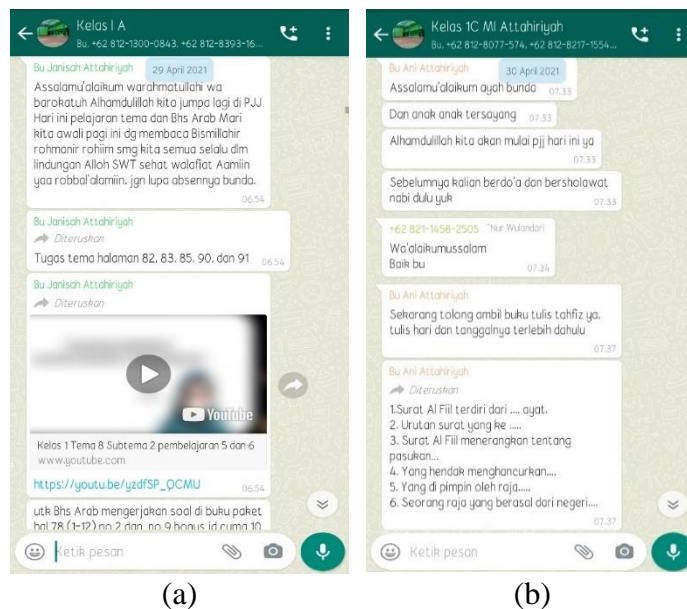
Kelas I A
Bu, +62 812-1300-0843, +62 812-8393-16...

Bu Janisah Attahiriyah
29 April 2021

Assalamu'alaikum warahmatullahi wa barokatuh Alhamdulillah kita jumpa lagi di PJJ Hari ini pelajaran tema dan Bhs Arab Mari kita awali pagi ini dg membaca Bismillahir rohmanir rohiim smg kita semua selalu dlm lindungan Alloh SWT sehat walafiat. Aamiin yaa robbal'alamiin. jgn lupa absennya bunda.
06.54

Bu Janisah Attahiriyah
Diteruskan
Tugas tema halaman 82, 83, 85, 90, dan 91
06.54

Bu Janisah Attahiriyah
Diteruskan
YouTube
Kelas 1 Tema 8 Subtema 2 pembelajaran 5 dan 6
www.youtube.com
https://youtu.be/yzdfSP_QCMU
06.54

utk Bhs Arab mengerjakan soal di buku paket hal 78 (1-12) no 2 dan no 9 bonus jd cuma 10

Ketik pesan

(a)

Kelas 1C MI Attahiriyah
Bu, +62 812-8077-574, +62 812-8217-1554...

Bu Ani Attahiriyah
30 April 2021
Assalamu'alaikum ayah bunda
07.33

Dan anak anak tersayang
07.33

Alhamdulillah kita akan mulai pjj hari ini ya
07.33

Sebelumnya kalian berdo'a dan bersholawat nabi dulu yuk
07.33

+62 821-1458-2505 ~Nur Wulandari
Wa'alaikumussalam
Baik bu
07.34

Bu Ani Attahiriyah
Sekarang tolong ambil buku tulis tahfiz ya, tulis hari dan tanggalnya terlebih dahulu
07.37

Bu Ani Attahiriyah
Diteruskan
1.Surat Al Fiil terdiri dari .... ayat.
2. Urutan surat yang ke .....
3. Surat Al Fiil menerangkan tentang pasukan...
4. Yang hendak menghancurkan....
5. Yang di pimpin oleh raja.....
6. Seorang raja yang berasal dari negeri....
07.37

Ketik pesan

(b)